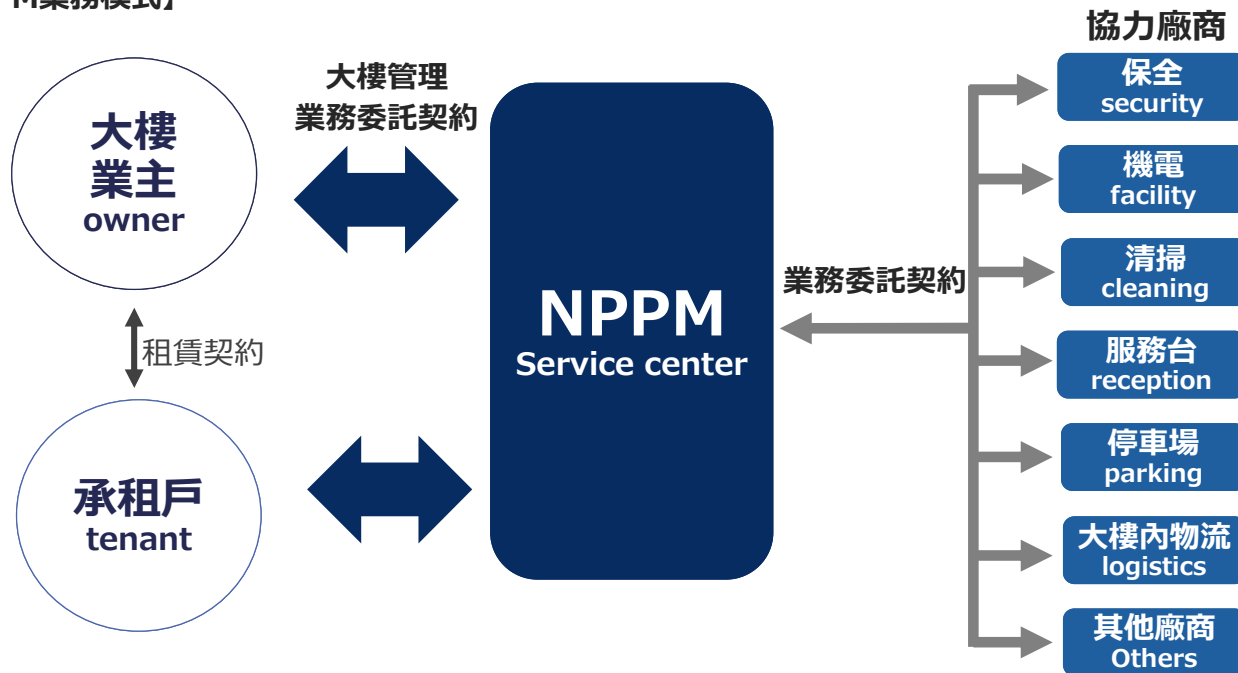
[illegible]業務模式】

協力廠商

大樓業主
owner

大樓管理
業務委託契約

NPPM
Service center

業務委託契約

租賃契約

承租戶
tenant

保全
security

機電
facility

清掃
cleaning

服務台
reception

停車場
parking

大樓內物流
logistics

其他廠商
Others